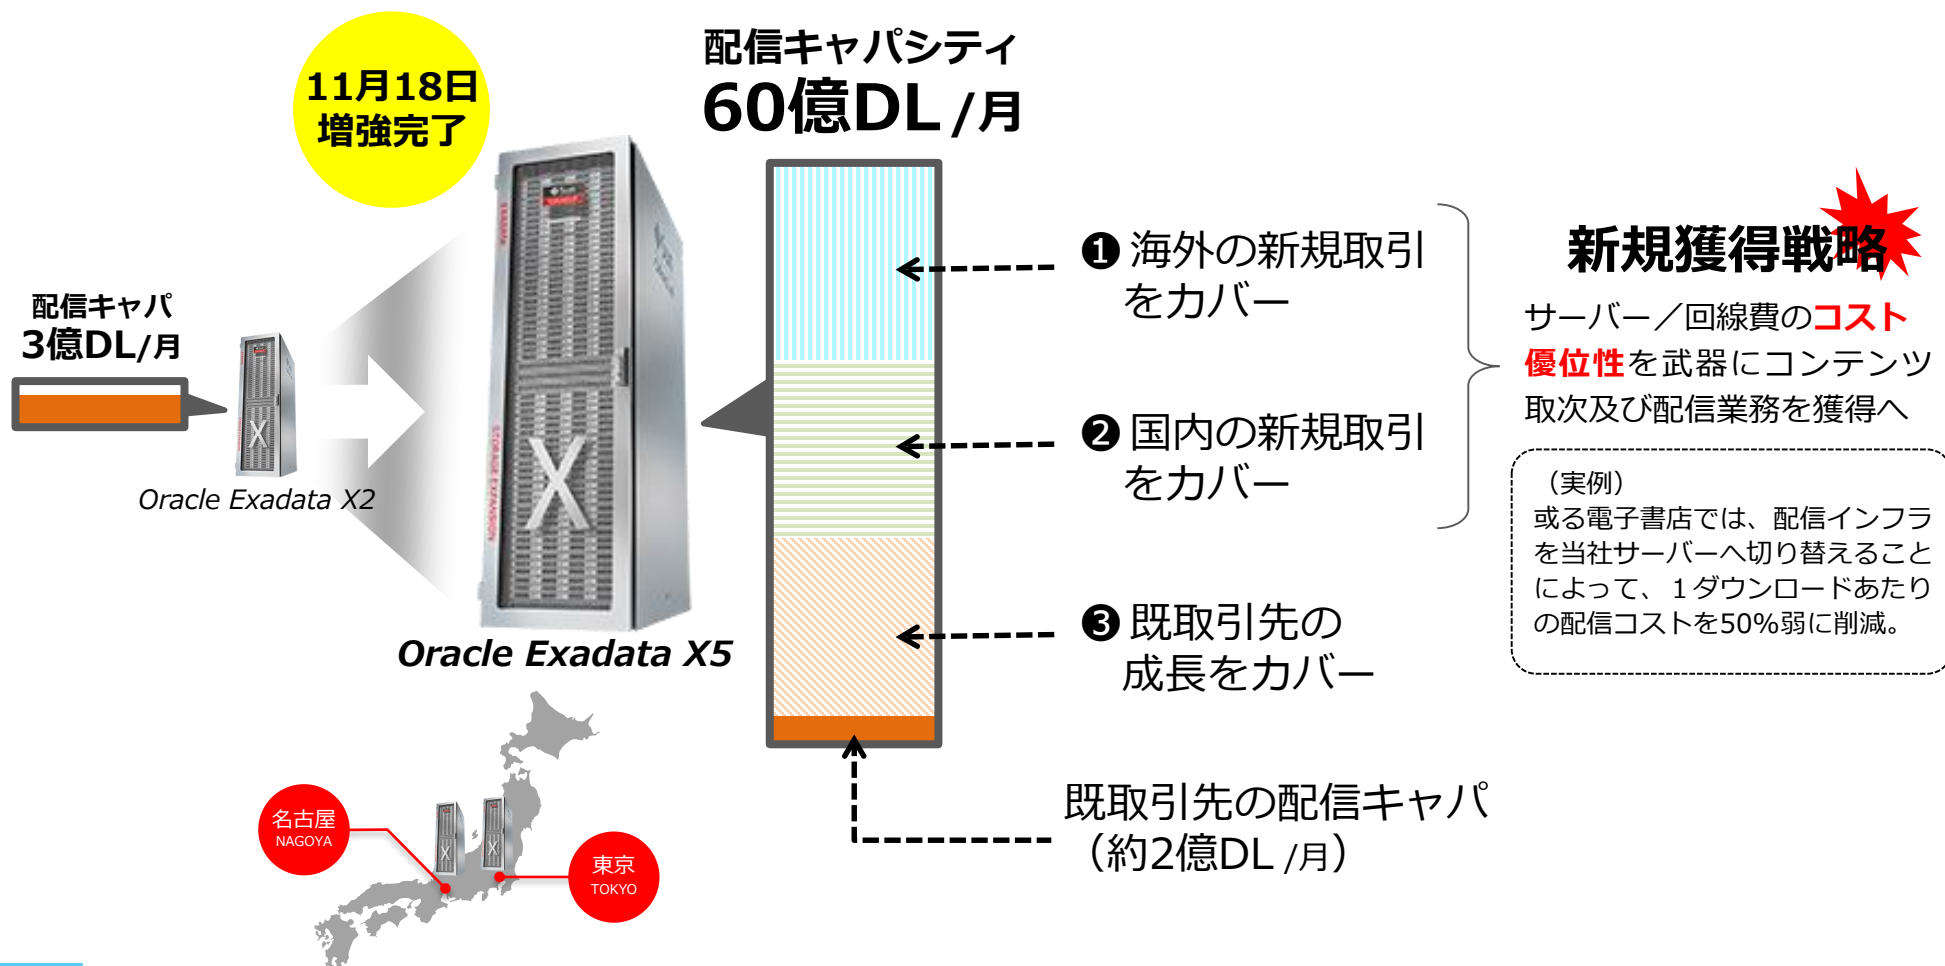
11月18日
増強完了

配信キャパシティ
60億DL /月

配信キャパ
3億DL/月

Oracle Exadata X2

Oracle Exadata X5

❶ 海外の新規取引をカバー

❷ 国内の新規取引をカバー

❸ 既取引先の成長をカバー

既取引先の配信キャパ（約2億DL /月）

新規獲得戦略

サーバー／回線費のコスト優位性を武器にコンテンツ取次及び配信業務を獲得へ

（実例）
或る電子書店では、配信インフラを当社サーバーへ切り替えることによって、１ダウンロードあたりの配信コストを50%弱に削減。

名古屋
NAGOYA

東京
TOKYO